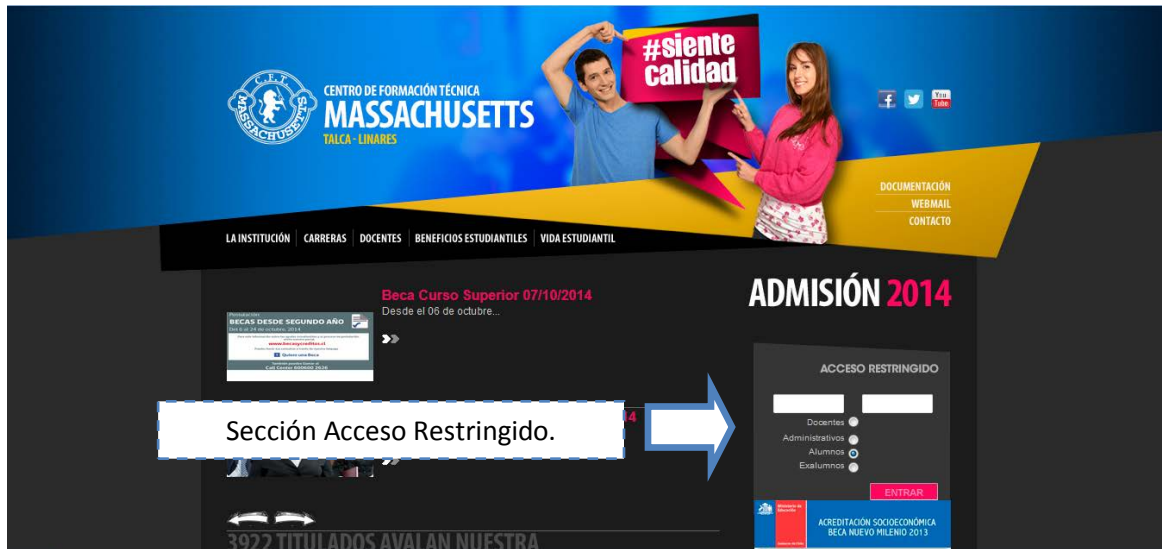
C.F.T. MASSACHUSETTS

CENTRO DE FORMACIÓN TÉCNICA
MASSACHUSETTS
TALCA - LINARES

#siente calidad

You Tube

DOCUMENTACIÓN
WEBMAIL
CONTACTO

LA INSTITUCIÓN | CARRERAS | DOCENTES | BENEFICIOS ESTUDIANTILES | VIDA ESTUDIANTIL

Beca Curso Superior 07/10/2014
Desde el 06 de octubre...

BECAS DESDE SEGUNDO AÑO
Del 6 al 24 de octubre, 2014
www.becasycreditos.cl
Quiero una Beca
Call Center 600600 2626

ADMISIÓN 2014

ACCESO RESTRINGIDO

Sección Acceso Restringido.

Docentes
Administrativos
Alumnos
Exalumnos

ENTRAR

Ministerio de Educación
ACREDITACIÓN SOCIOECONÓMICA
BECA NUEVO MILENIO 2013

3922 TITULADOS AVALAN NUESTRA